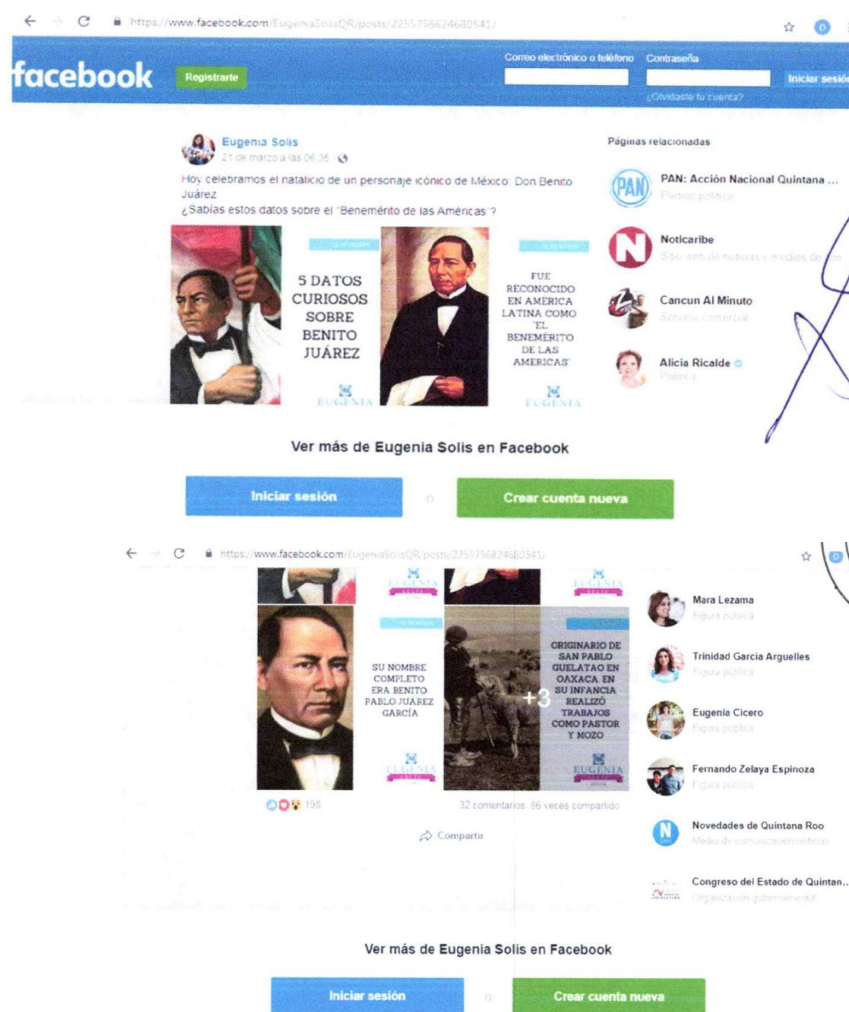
https://www.facebook.com/EugeniaSolisQR/posts/2255756824680541/

facebook Registrarte

Correo electrónico o teléfono Contraseña

Iniciar sesión

¿Olvidaste tu cuenta?

Eugenia Solis
21 de marzo a las 06:36

Hoy celebramos el natalicio de un personaje icónico de México: Don Benito Juárez
¿Sabías estos datos sobre el "Benemérito de las Américas"?

5 DATOS CURIOSOS SOBRE BENITO JUÁREZ

EUGENIA

FUE RECONOCIDO EN AMÉRICA LATINA COMO "EL BENEMÉRITO DE LAS AMÉRICAS"

EUGENIA

Páginas relacionadas

PAN: Acción Nacional Quintana ...
Partido político

Noticaribe
Sitio web de noticias y medios de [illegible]

Cancun Al Minuto
Servicio comercial

Alicia Ricalde
Político

Ver más de Eugenia Solis en Facebook

Iniciar sesión o Crear cuenta nueva

https://www.facebook.com/EugeniaSolisQR/posts/2255756824680541/

EUGENIA

EUGENIA

SU NOMBRE COMPLETO ERA BENITO PABLO JUÁREZ GARCÍA

EUGENIA

ORIGINARIO DE SAN PABLO GUELATAO EN OAXACA. EN SU INFANCIA REALIZÓ TRABAJOS COMO PASTOR Y MOZO

+3

EUGENIA

195

32 comentarios 86 veces compartido

Compartir

Mara Lezama
Figura pública

Trinidad Garcia Arguelles
Figura pública

Eugenia Cicero
Figura pública

Fernando Zelaya Espinoza
Figura pública

Novedades de Quintana Roo
Medio de comunicación/noticias

Congreso del Estado de Quintan...
Organización gubernamental

Ver más de Eugenia Solis en Facebook

Iniciar sesión o Crear cuenta nueva